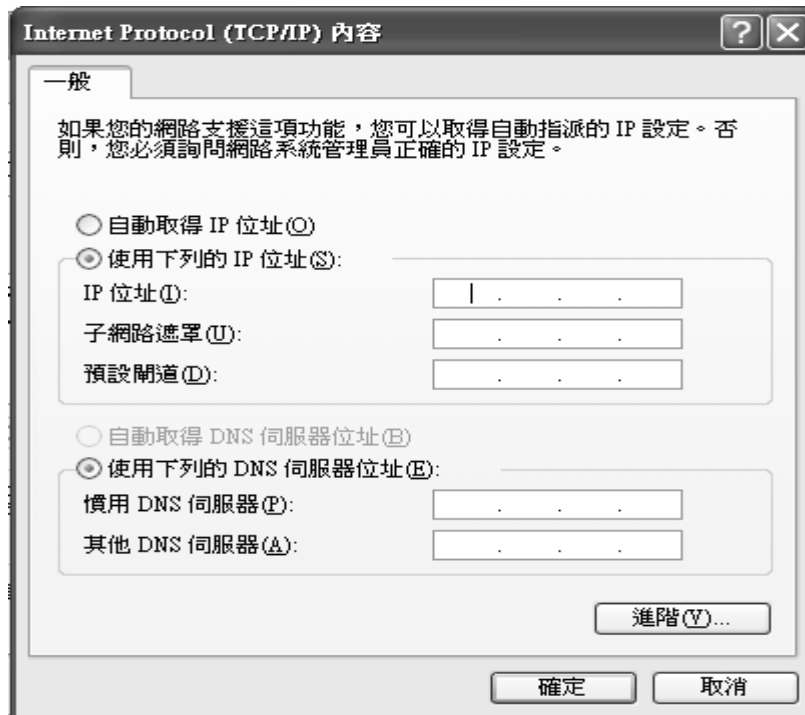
Internet Protocol (TCP/IP) 內容

一般

如果您的網路支援這項功能，您可以取得自動指派的 IP 設定。否則，您必須詢問網路系統管理員正確的 IP 設定。

自動取得 IP 位址(O)

使用下列的 IP 位址(S):

IP 位址(I):

子網路遮罩(U):

預設閘道(D):

自動取得 DNS 伺服器位址(B)

使用下列的 DNS 伺服器位址(E):

慣用 DNS 伺服器(P):

其他 DNS 伺服器(A):

進階(V)...

確定

取消